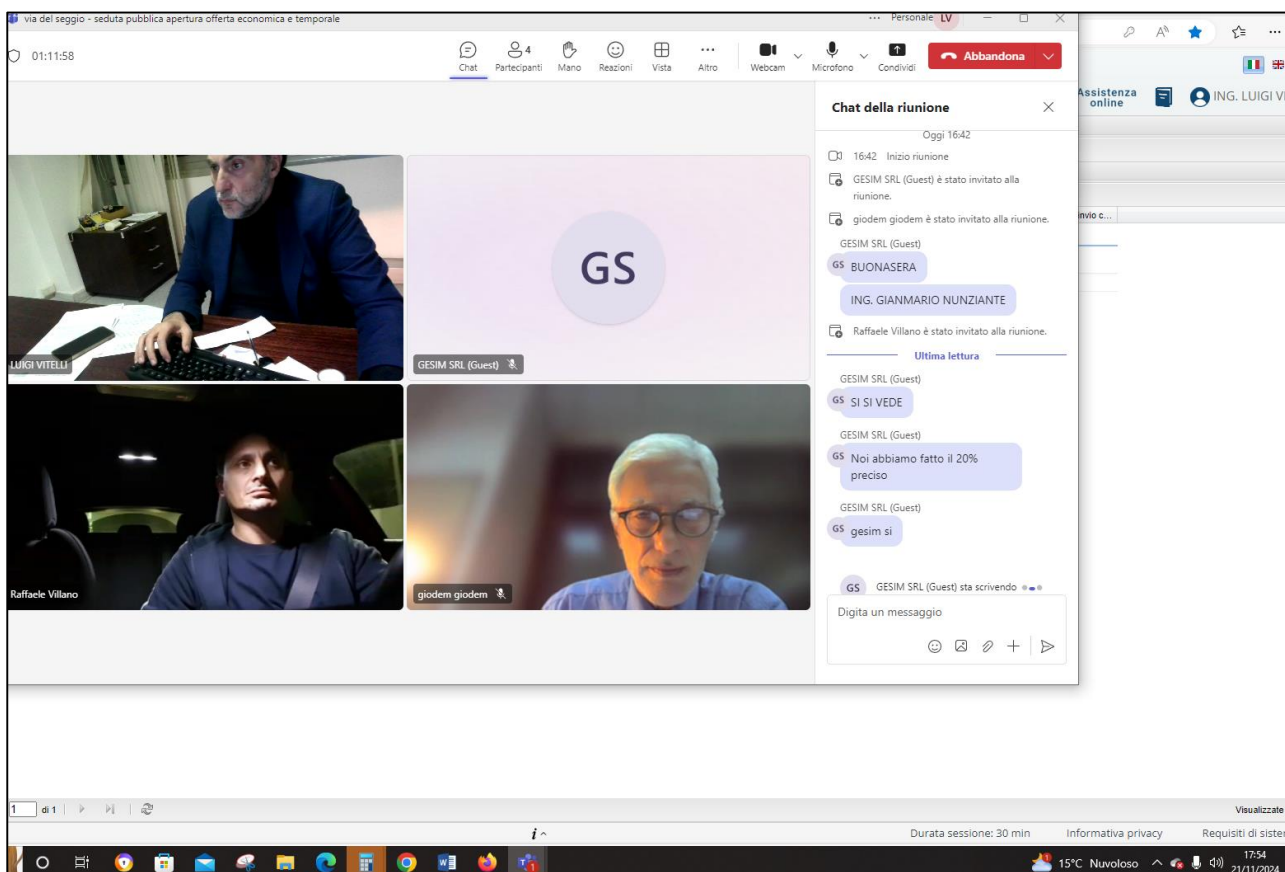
via del seggio - seduta pubblica apertura offerta economica e temporale

··· Personale LV

01:11:58

Chat Partecipanti 4 Mano Reazioni Vista Altro Webcam Microfono Condividi Abbandona

Assistenza online

ING. LUIGI VI

invio c...

LUIGI VITELLI

GS

GESIM SRL (Guest)

Raffaele Villano

giodem giodem

Chat della riunione

Oggi 16:42

16:42 Inizio riunione

GESIM SRL (Guest) è stato invitato alla riunione.

giodem giodem è stato invitato alla riunione.

GESIM SRL (Guest)

GS BUONASERA

ING. GIANMARIO NUNZIANTE

Raffaele Villano è stato invitato alla riunione.

Ultima lettura

GESIM SRL (Guest)

GS SI SI VEDE

GESIM SRL (Guest)

GS Noi abbiamo fatto il 20% preciso

GESIM SRL (Guest)

GS gesim si

GS GESIM SRL (Guest) sta scrivendo

Digita un messaggio

1 di 1

Visualizzate

Durata sessione: 30 min Informativa privacy Requisiti di sister

15°C Nuvoloso 17:54 21/11/2024